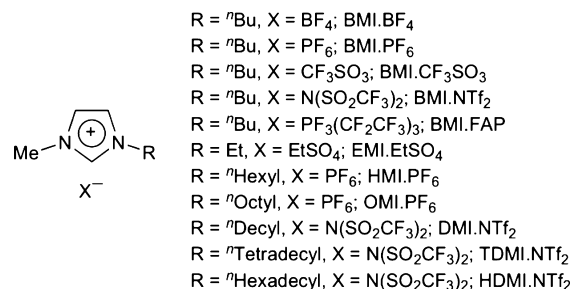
Me–N $\oplus$ N–R

X$^{-}$

R = $^{n}$Bu, X = $BF_4$; BMI.$BF_4$
R = $^{n}$Bu, X = $PF_6$; BMI.$PF_6$
R = $^{n}$Bu, X = $CF_3SO_3$; BMI.$CF_3SO_3$
R = $^{n}$Bu, X = $N(SO_2CF_3)_2$; BMI.$NTf_2$
R = $^{n}$Bu, X = $PF_3(CF_2CF_3)_3$; BMI.FAP
R = Et, X = $EtSO_4$; EMI.$EtSO_4$
R = $^{n}$Hexyl, X = $PF_6$; HMI.$PF_6$
R = $^{n}$Octyl, X = $PF_6$; OMI.$PF_6$
R = $^{n}$Decyl, X = $N(SO_2CF_3)_2$; DMI.$NTf_2$
R = $^{n}$Tetradecyl, X = $N(SO_2CF_3)_2$; TDMI.$NTf_2$
R = $^{n}$Hexadecyl, X = $N(SO_2CF_3)_2$; HDMI.$NTf_2$